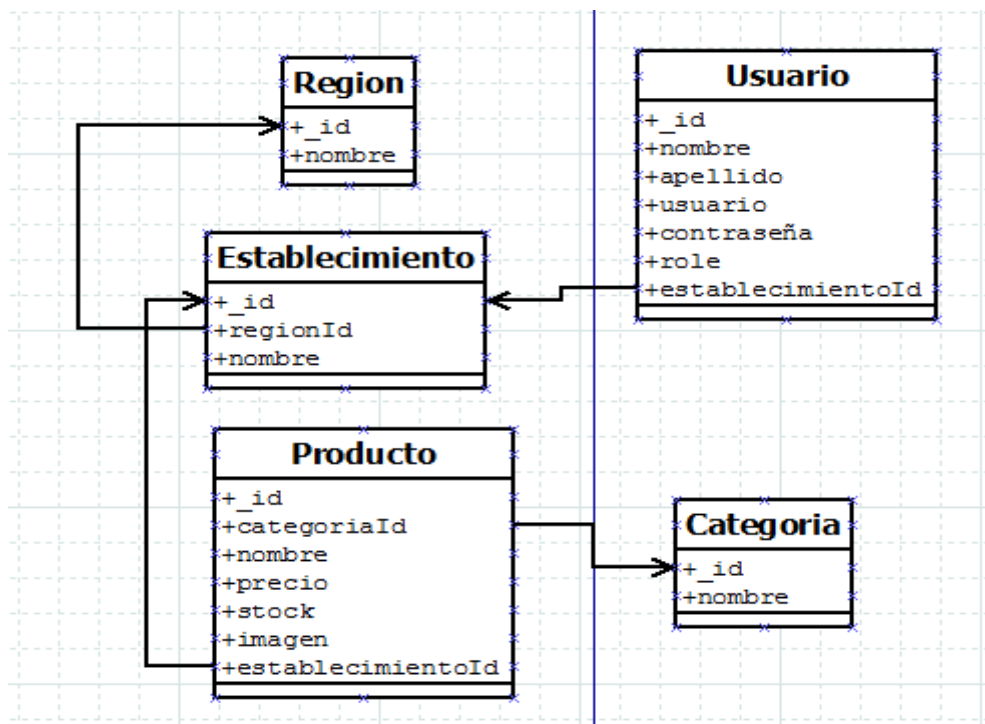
Region
+_id
+nombre

Usuario
+_id
+nombre
+apellido
+usuario
+contraseña
+role
+establecimientoId

Establecimiento
+_id
+regionId
+nombre

Producto
+_id
+categoriaId
+nombre
+precio
+stock
+imagen
+establecimientoId

Categoria
+_id
+nombre